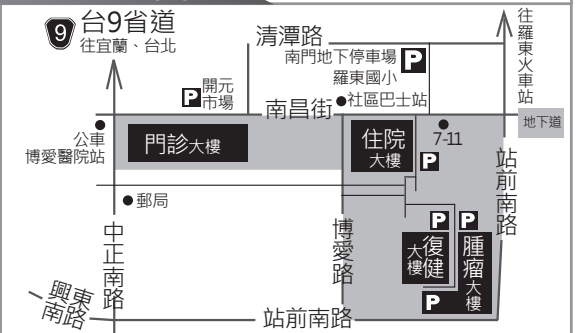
9 台9省道
往宜蘭、台北

清潭路

往羅東火車站

南門地下停車場 P
羅東國小

P 開元市場

南昌街

●社區巴士站

公車
博愛醫院站

門診大樓

住院
大樓

7-11

P

地下道

站前南路

●郵局

博愛路

P P

復健
大樓

腫瘤
大樓

P

中正南路

興東南路

站前南路